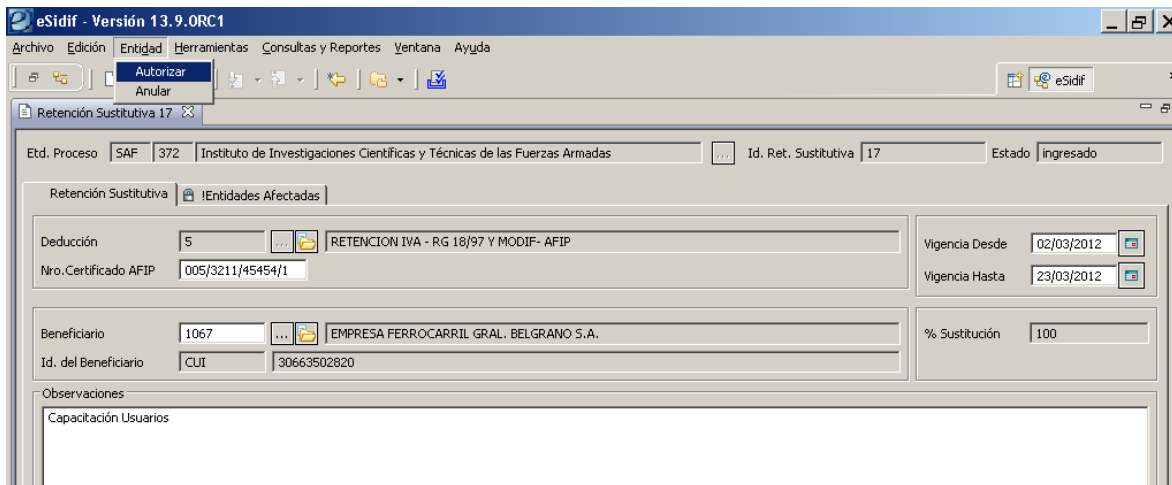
eSidif - Versión 13.9.0RC1

Archivo Edición Entidad Herramientas Consultas y Reportes Ventana Ayuda

Autorizar
Anular

eSidif

Retención Sustitutiva 17

Etd. Proceso SAF 372 Instituto de Investigaciones Científicas y Técnicas de las Fuerzas Armadas ... Id. Ret. Sustitutiva 17 Estado ingresado

Retención Sustitutiva | !Entidades Afectadas

Deducción 5 ... RETENCION IVA - RG 18/97 Y MODIF- AFIP
Nro.Certificado AFIP 005/3211/45454/1

Vigencia Desde 02/03/2012
Vigencia Hasta 23/03/2012

Beneficiario 1067 ... EMPRESA FERROCARRIL GRAL. BELGRANO S.A.
Id. del Beneficiario CUI 30663502820

% Sustitución 100

Observaciones
Capacitación Usuarios